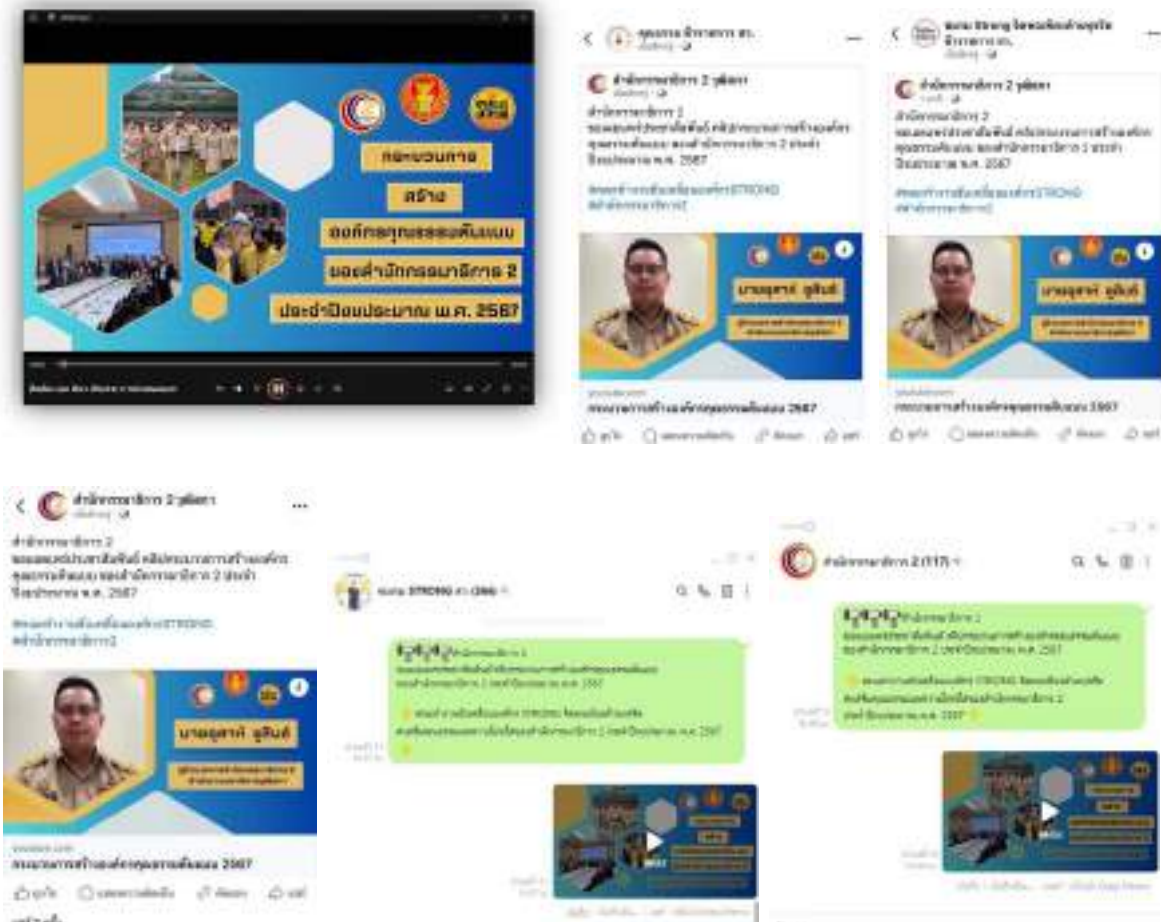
กระบวนการ

สร้าง

องค์กรคุณธรรมต้นแบบ

ของสำนักงานอธิการ 2

ประจำปีงบประมาณ พ.ศ. 2567

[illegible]

สำนักงานอธิการ 2 จุฬาลงกรณ์

สำนักงานอธิการ 2

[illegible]

ประจำปีงบประมาณ พ.ศ. 2567

#ชมรมSTRONG

นายอุดรพงษ์ อุ่นทิม

กระบวนการสร้างองค์กรคุณธรรมต้นแบบ 2567

ถูกใจ แสดงความคิดเห็น ส่ง แชร์

สำนักงานอธิการ 2 จุฬาลงกรณ์

สำนักงานอธิการ 2

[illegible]

ประจำปีงบประมาณ พ.ศ. 2567

#ชมรมSTRONG

นายอุดรพงษ์ อุ่นทิม

กระบวนการสร้างองค์กรคุณธรรมต้นแบบ 2567

ถูกใจ แสดงความคิดเห็น ส่ง แชร์

สำนักงานอธิการ 2 จุฬาลงกรณ์

สำนักงานอธิการ 2

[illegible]

ประจำปีงบประมาณ พ.ศ. 2567

#ชมรมSTRONG

นายอุดรพงษ์ อุ่นทิม

กระบวนการสร้างองค์กรคุณธรรมต้นแบบ 2567

ถูกใจ แสดงความคิดเห็น ส่ง แชร์

ชมรม STRONG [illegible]

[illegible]

ประจำปีงบประมาณ พ.ศ. 2567

สำนักงานอธิการ 2 (117)

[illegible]

ประจำปีงบประมาณ พ.ศ. 2567